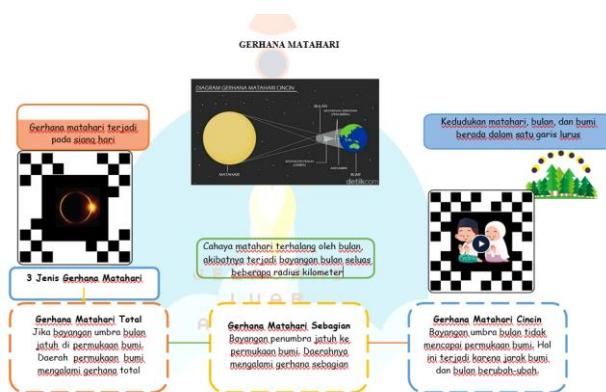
GERHANA MATAHARI

DIAGRAM GERHANA MATAHARI CINCIN

BULAN

MATAHARI

BUMI

detikcom

Gerhana matahari terjadi pada siang hari

Kedudukan matahari, bulan, dan bumi berada dalam satu garis lurus

Cahaya matahari terhalang oleh bulan, akibatnya terjadi bayangan bulan seluas beberapa radius kilometer

3 Jenis Gerhana Matahari

Gerhana Matahari Total
Jika bayangan umbra bulan jatuh di permukaan bumi. Daerah permukaan bumi mengalami gerhana total

Gerhana Matahari Sebagian
Bayangan penumbra jatuh ke permukaan bumi. Daerahnya mengalami gerhana sebagian

Gerhana Matahari Cincin
Bayangan umbra bulan tidak mencapai permukaan bumi. Hal ini terjadi karena jarak bumi dan bulan berubah-ubah.